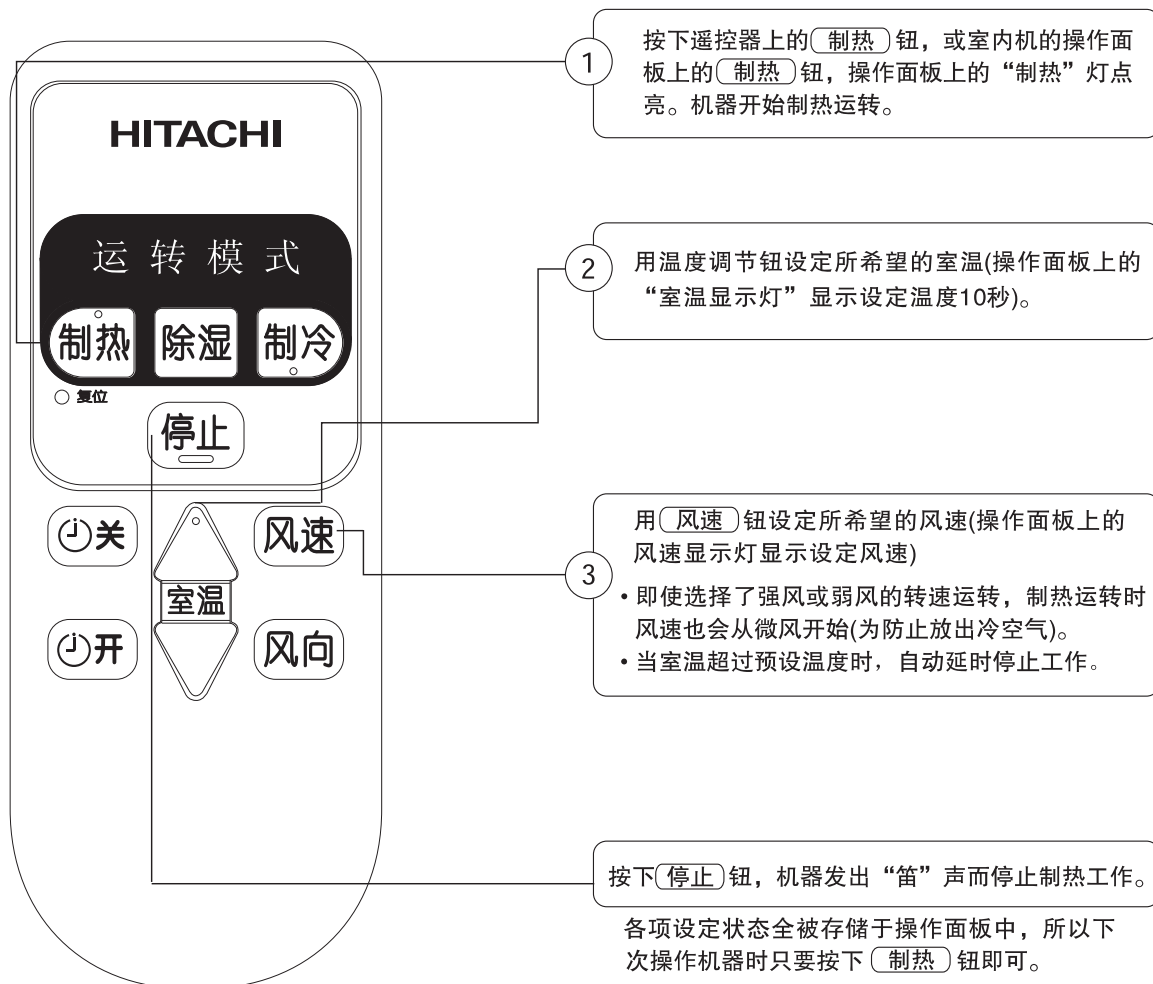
HITACHI

运 转 模 式

制热 除湿 制冷

复位

停止

关 风速

室温

开 风向

1 按下遥控器上的(制热)钮，或室内机的操作面板上的(制热)钮，操作面板上的“制热”灯点亮。机器开始制热运转。

2 用温度调节钮设定所希望的室温(操作面板上的“室温显示灯”显示设定温度10秒)。

3 用(风速)钮设定所希望的风速(操作面板上的风速显示灯显示设定风速)

• 即使选择了强风或弱风的转速运转，制热运转时风速也会从微风开始(为防止放出冷空气)。
• 当室温超过预设温度时，自动延时停止工作。

按下(停止)钮，机器发出“笛”声而停止制热工作。

各项设定状态全被存储于操作面板中，所以下次操作机器时只要按下(制热)钮即可。